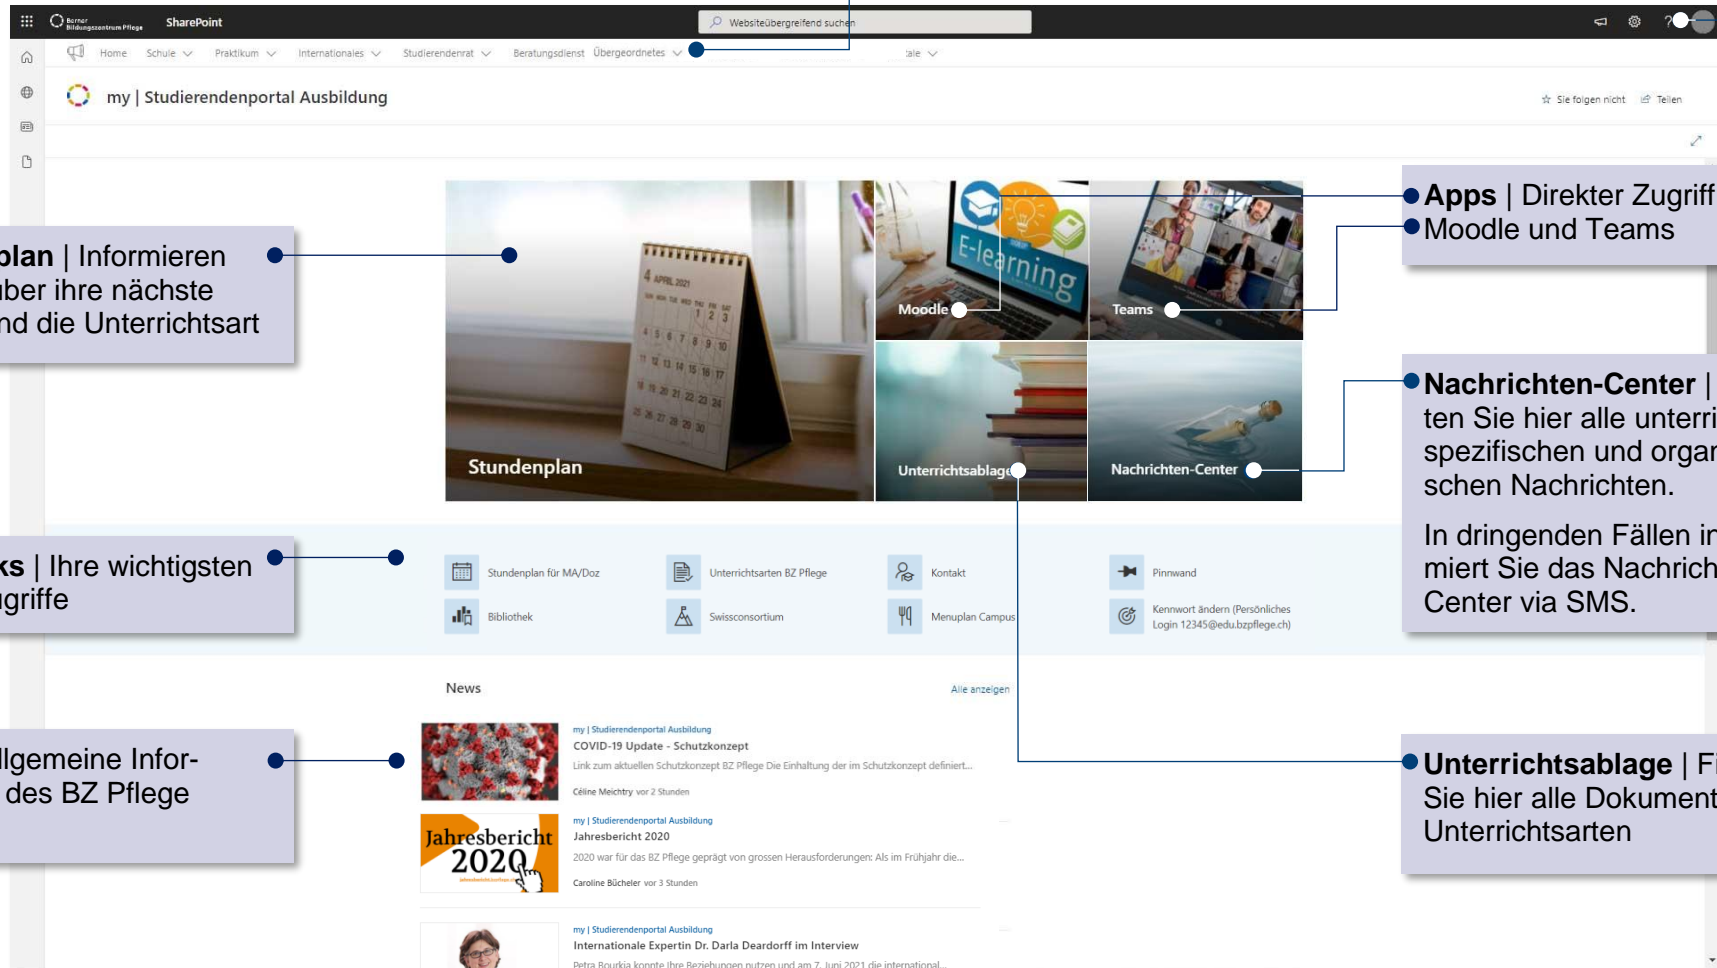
Berner Bildungszentrum Pflege SharePoint

Websiteübergreifend suchen

Home Schule Praktikum Internationales Studierendenrat Beratungsdienst Übergeordnetes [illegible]ale

my | Studierendenportal Ausbildung

Sie folgen nicht Teilen

Stundenplan

E-learning

Moodle

Teams

Unterrichtsablage

Nachrichten-Center

Stundenplan für MA/Doz

Unterrichtsarten BZ Pflege

Kontakt

Pinnwand

Bibliothek

Swissconsortium

Menuplan Campus

Kennwort ändern (Persönliches Login 12345@edu.bzpflege.ch)

News

Alle anzeigen

my | Studierendenportal Ausbildung
COVID-19 Update - Schutzkonzept
Link zum aktuellen Schutzkonzept BZ Pflege Die Einhaltung der im Schutzkonzept definiert...
Céline Meichtry vor 2 Stunden

Jahresbericht 2020

my | Studierendenportal Ausbildung
Jahresbericht 2020
2020 war für das BZ Pflege geprägt von grossen Herausforderungen: Als im Frühjahr die...
Caroline Bücheler vor 3 Stunden

my | Studierendenportal Ausbildung
Internationale Expertin Dr. Darla Deardorff im Interview
Petra Bourkia konnte ihre Beziehungen nutzen und am 7. Juni 2021 die international...

**plan** | Informieren über ihre nächste nd die Unterrichtsart

**ks** | Ihre wichtigsten griffe

llgemeine Infor- des BZ Pflege

**Apps** | Direkter Zugriff Moodle und Teams

**Nachrichten-Center** | ten Sie hier alle unterri spezifischen und orga schen Nachrichten.

In dringenden Fällen in miert Sie das Nachrich Center via SMS.

**Unterrichtsablage** | Fi Sie hier alle Dokument Unterrichtsarten